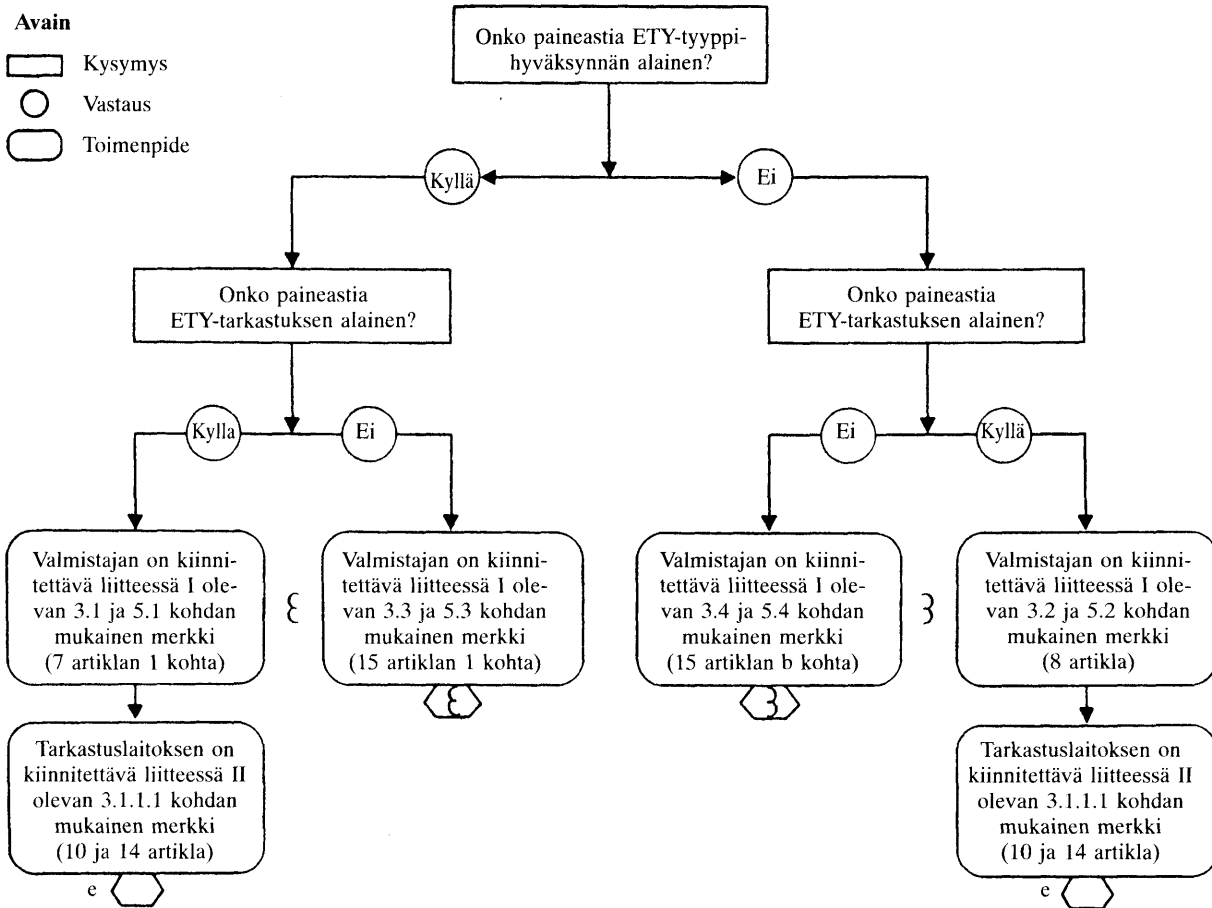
Avain

Kysymys

Vastaus

Toimenpide

Onko paineastia ETY-tyyppihyväksynnän alainen?

Kyllä

Ei

Onko paineastia ETY-tarkastuksen alainen?

Onko paineastia ETY-tarkastuksen alainen?

Kylla

Ei

Ei

Kyllä

Valmistajan on kiinnitettävä liitteessä I olevan 3.1 ja 5.1 kohdan mukainen merkki (7 artiklan 1 kohta)

Ɛ

Valmistajan on kiinnitettävä liitteessä I olevan 3.3 ja 5.3 kohdan mukainen merkki (15 artiklan 1 kohta)

Ɛ

Valmistajan on kiinnitettävä liitteessä I olevan 3.4 ja 5.4 kohdan mukainen merkki (15 artiklan b kohta)

3

3

Valmistajan on kiinnitettävä liitteessä I olevan 3.2 ja 5.2 kohdan mukainen merkki (8 artikla)

Tarkastuslaitoksen on kiinnitettävä liitteessä II olevan 3.1.1.1 kohdan mukainen merkki (10 ja 14 artikla)

e

Tarkastuslaitoksen on kiinnitettävä liitteessä II olevan 3.1.1.1 kohdan mukainen merkki (10 ja 14 artikla)

e